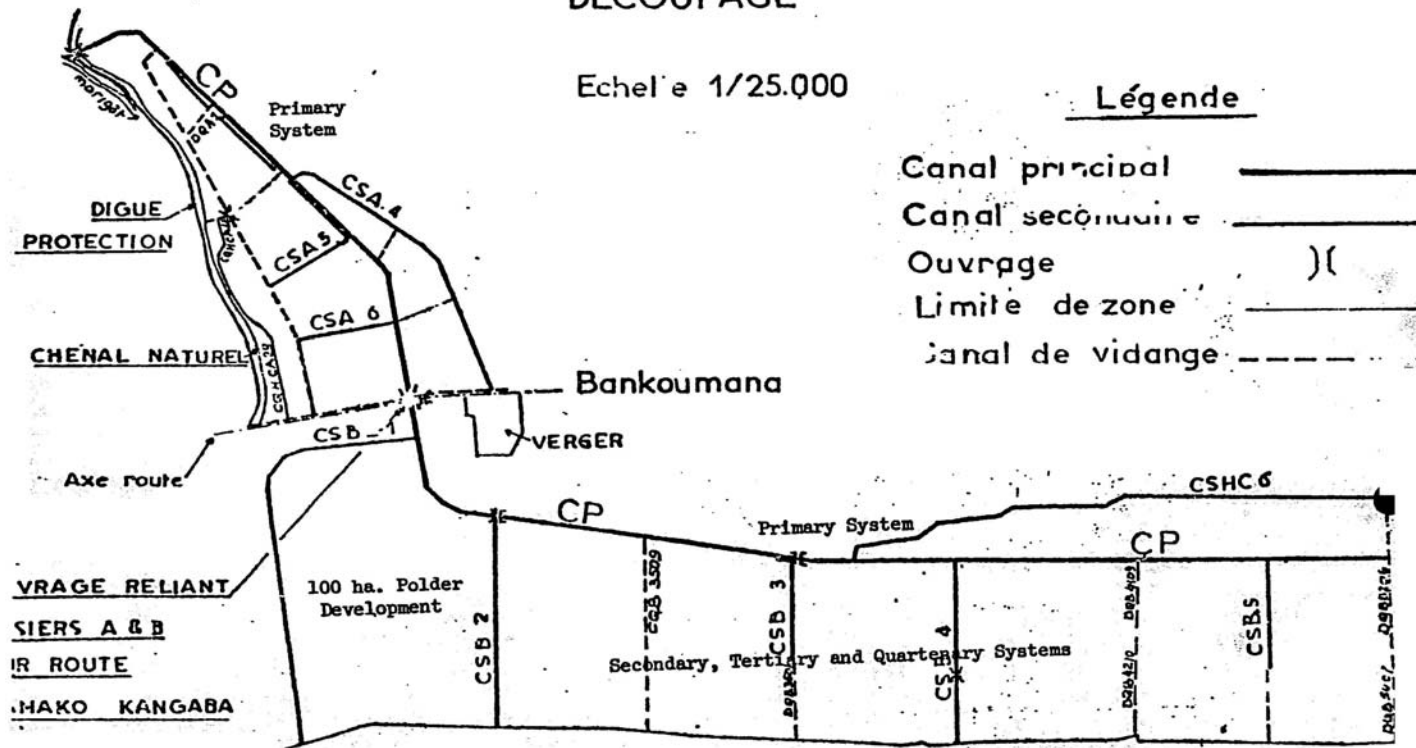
DECOUPAGE

Echelle 1/25.000

Légende

Canal principal
Canal secondaire
Ouvrage )(
Limite de zone
Canal de vidange

CP
Primary System
marigot
DQA1
CSA 4
CSA 5
CSA 6
DIGUE
PROTECTION
CHENAL NATUREL
Bankoumana
CSB 1
VERGER
Axe route
CP
Primary System
CSHC 6
CP
VRAGE RELIANT
SIERS A & B
IR ROUTE
HAKO KANGABA
100 ha. Polder Development
CSB 2
CSB 3
CS 4
CSB5
Secondary, Tertiary and Quartenary Systems
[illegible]